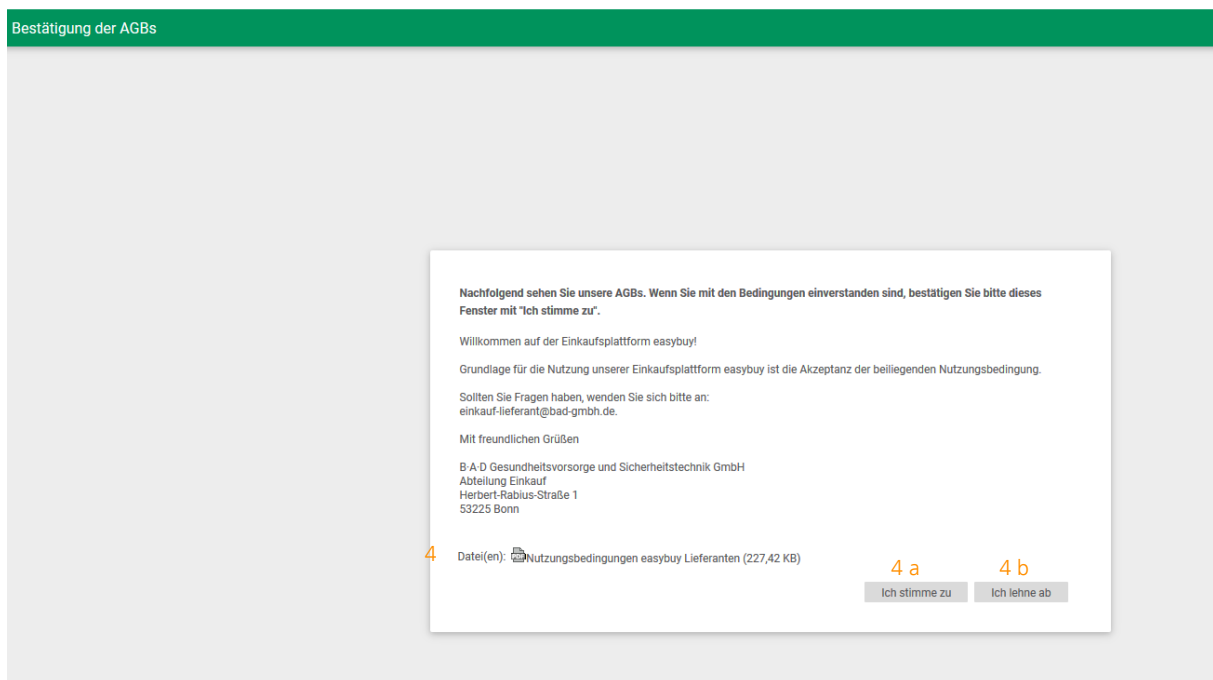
Bestätigung der AGBs

Nachfolgend sehen Sie unsere AGBs. Wenn Sie mit den Bedingungen einverstanden sind, bestätigen Sie bitte dieses Fenster mit "Ich stimme zu".

Willkommen auf der Einkaufsplattform easybuy!

Grundlage für die Nutzung unserer Einkaufsplattform easybuy ist die Akzeptanz der beiliegenden Nutzungsbedingung.

Sollten Sie Fragen haben, wenden Sie sich bitte an:
einkauf-lieferant@bad-gmbh.de.

Mit freundlichen Grüßen

B·A·D Gesundheitsvorsorge und Sicherheitstechnik GmbH
Abteilung Einkauf
Herbert-Rabius-Straße 1
53225 Bonn

4 Datei(en): Nutzungsbedingungen easybuy Lieferanten (227,42 KB)

4 a
Ich stimme zu

4 b
Ich lehne ab